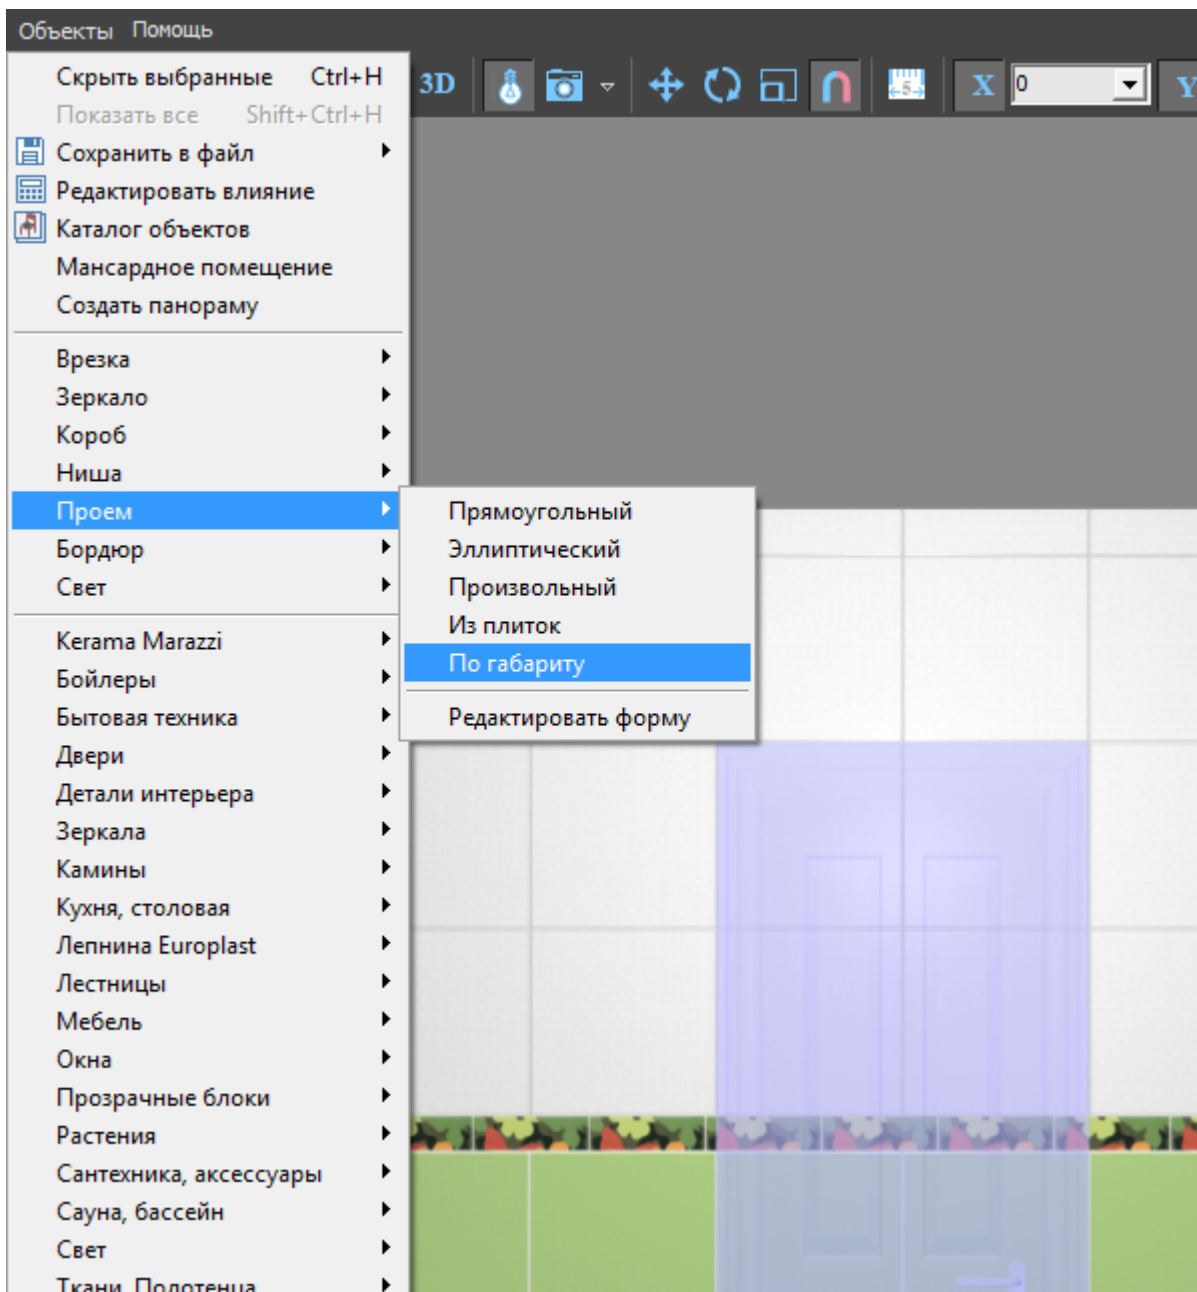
Объекты Помощь

Скрыть выбранные Ctrl+H
Показать все Shift+Ctrl+H
Сохранить в файл
Редактировать влияние
Каталог объектов
Мансардное помещение
Создать панораму

Врезка
Зеркало
Короб
Ниша
Проем
Бордюр
Свет

Kerama Marazzi
Бойлеры
Бытовая техника
Двери
Детали интерьера
Зеркала
Камины
Кухня, столовая
Лепнина Europlast
Лестницы
Мебель
Окна
Прозрачные блоки
Растения
Сантехника, аксессуары
Сауна, бассейн
Свет
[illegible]

Прямоугольный
Эллиптический
Произвольный
Из плиток
По габариту

Редактировать форму

3D
X 0
Y